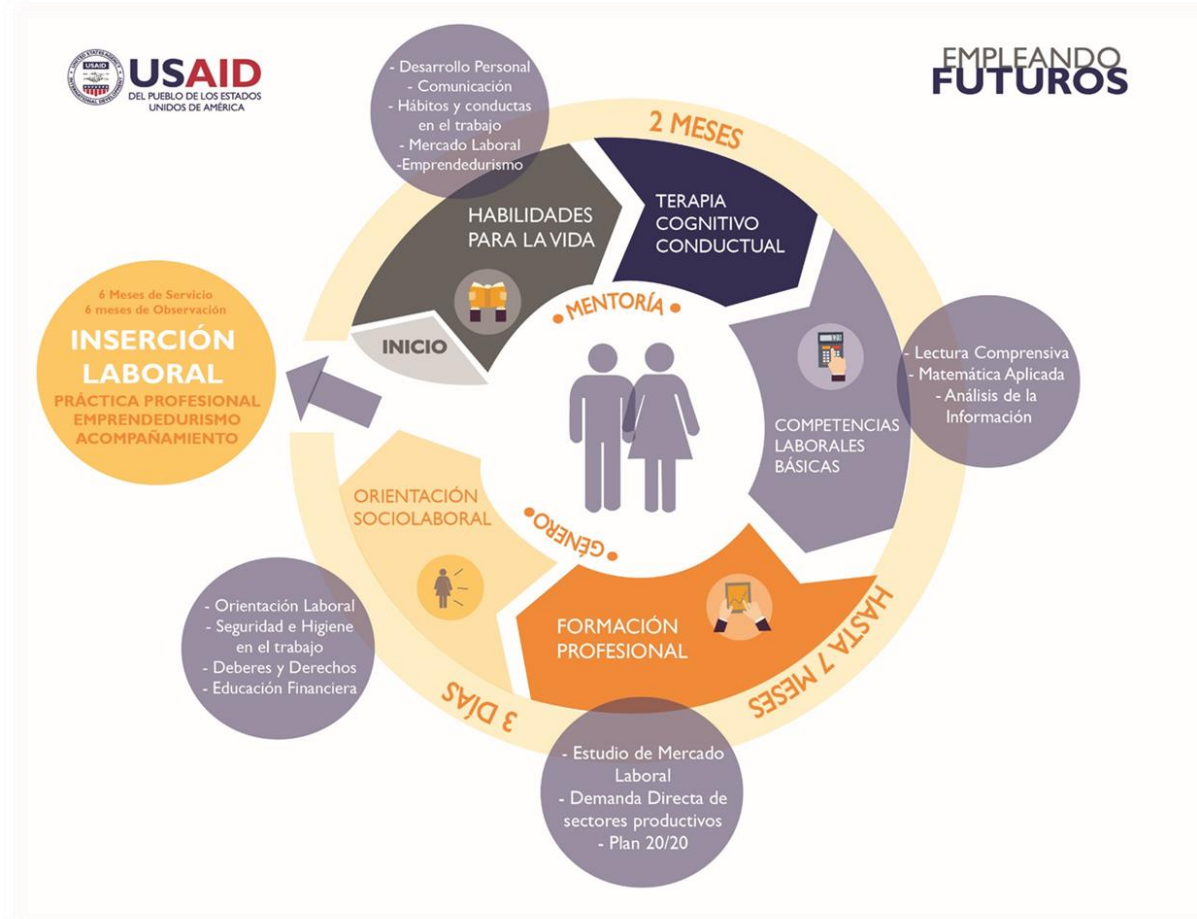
USAID
DEL PUEBLO DE LOS ESTADOS UNIDOS DE AMÉRICA

EMPLEANDO
FUTUROS

- Desarrollo Personal
- Comunicación
- Hábitos y conductas en el trabajo
- Mercado Laboral
-Emprendedurismo

2 MESES

HABILIDADES PARA LA VIDA

TERAPIA COGNITIVO CONDUCTUAL

MENTORÍA

INICIO

6 Meses de Servicio
6 meses de Observación
INSERCIÓN LABORAL
PRÁCTICA PROFESIONAL
EMPRENDEDURISMO
ACOMPAÑAMIENTO

- Lectura Comprensiva
- Matemática Aplicada
- Análisis de la Información

COMPETENCIAS LABORALES BÁSICAS

ORIENTACIÓN SOCIOLABORAL

GÉNERO

HASTA 7 MESES

FORMACIÓN PROFESIONAL

- Orientación Laboral
- Seguridad e Higiene en el trabajo
- Deberes y Derechos
- Educación Financiera

3 DÍAS

- Estudio de Mercado Laboral
- Demanda Directa de sectores productivos
- Plan 20/20